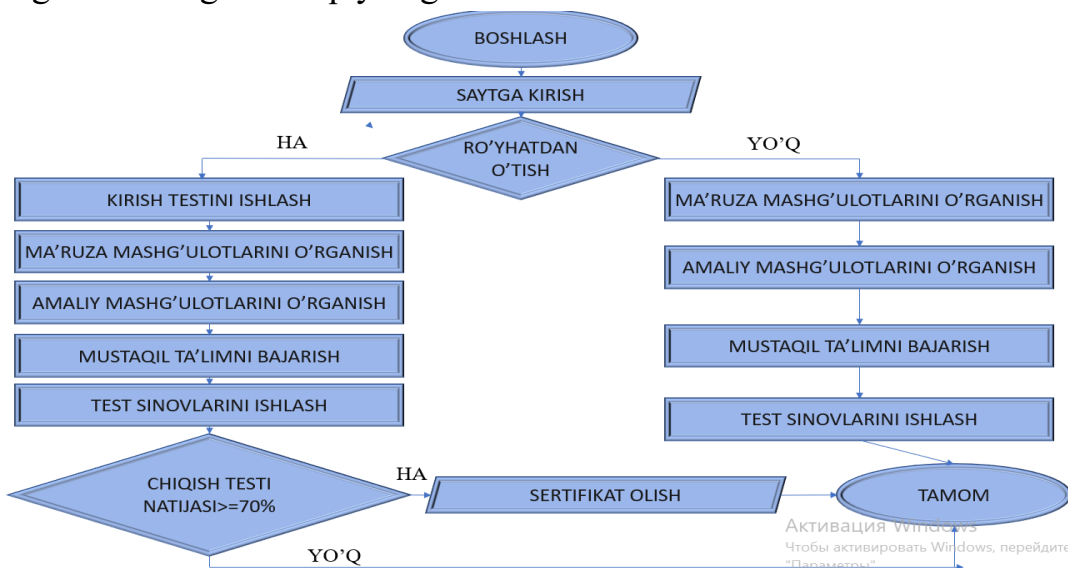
BOSHLASH

SAYTGA KIRISH

HA

RO'YHATDAN O'TISH

YO'Q

KIRISH TESTINI ISHLASH

MA'RUZA MASHG'ULOTLARINI O'RGANISH

AMALIY MASHG'ULOTLARINI O'RGANISH

MUSTAQIL TA'LIMNI BAJARISH

TEST SINOVLARINI ISHLASH

MA'RUZA MASHG'ULOTLARINI O'RGANISH

AMALIY MASHG'ULOTLARINI O'RGANISH

MUSTAQIL TA'LIMNI BAJARISH

TEST SINOVLARINI ISHLASH

CHIQISH TESTI NATIJASI>=70%

HA

SERTIFIKAT OLISH

TAMOM

YO'Q

Активация Windows
Чтобы активировать Windows, перейдите
"Параметры"